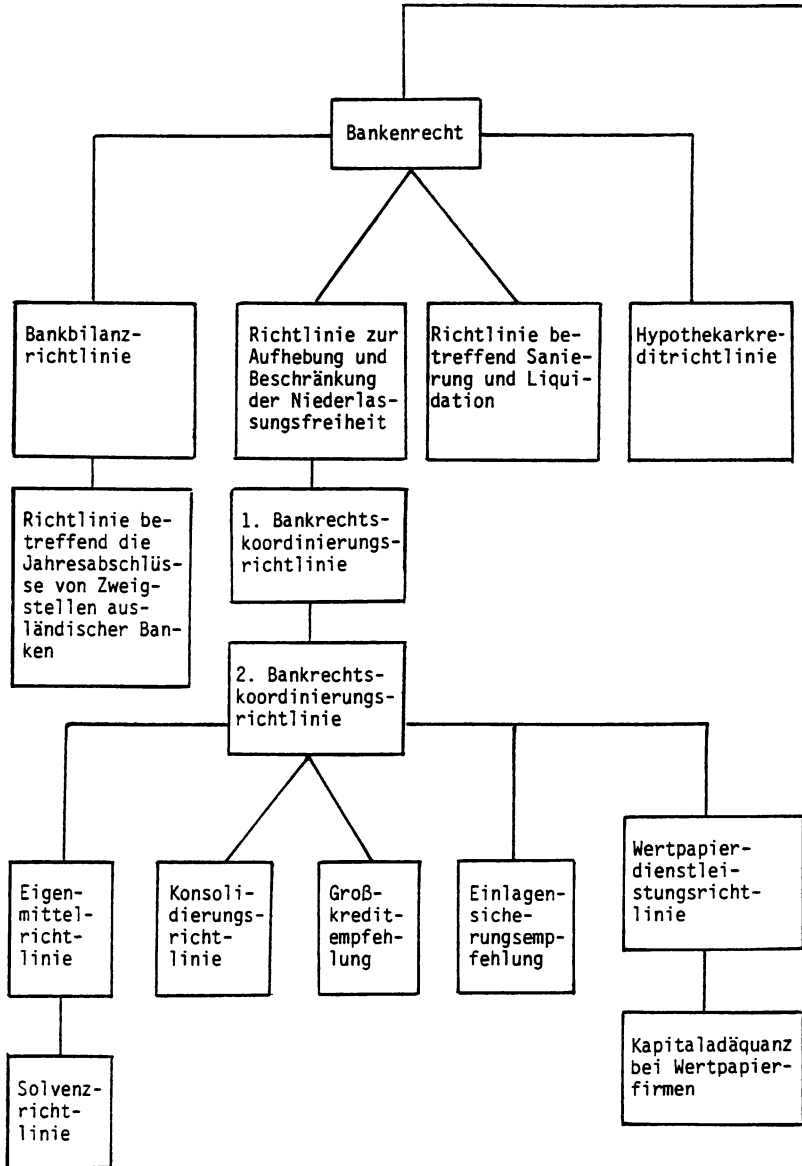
Bankenrecht

Bankbilanzrichtlinie

Richtlinie zur Aufhebung und Beschränkung der Niederlassungsfreiheit

Richtlinie betreffend Sanierung und Liquidation

Hypothekarkreditrichtlinie

Richtlinie betreffend die Jahresabschlüsse von Zweigstellen ausländischer Banken

1. Bankrechtskoordinierungsrichtlinie

2. Bankrechtskoordinierungsrichtlinie

Eigenmittelrichtlinie

Konsolidierungsrichtlinie

Großkreditempfehlung

Einlagensicherungsempfehlung

Wertpapierdienstleistungsrichtlinie

Solvenzrichtlinie

Kapitaladäquanz bei Wertpapierfirmen